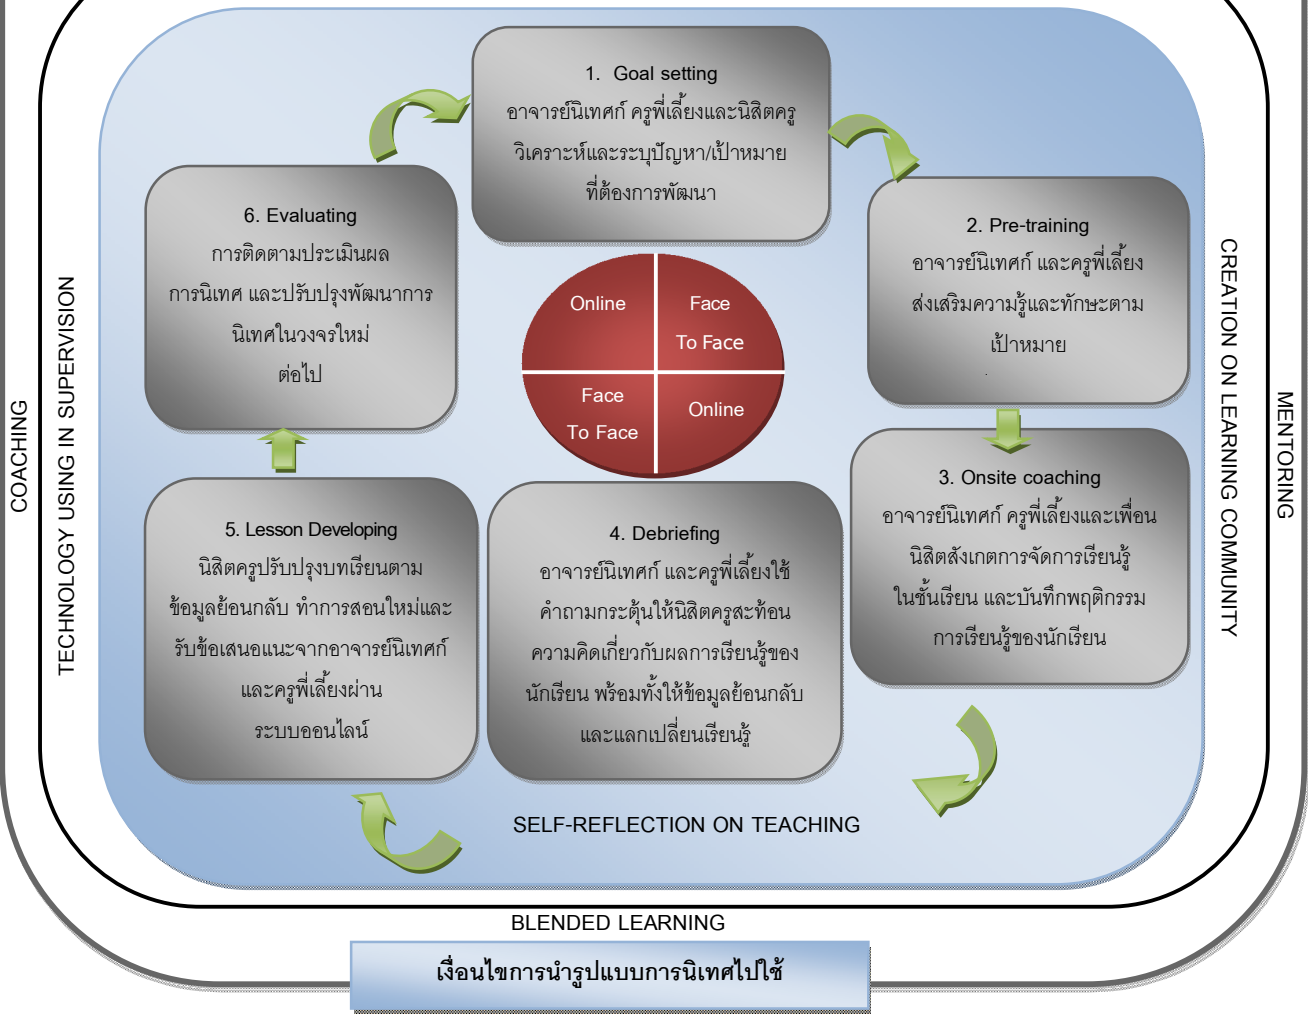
1. Goal setting
อาจารย์นิเทศก์ ครูพี่เลี้ยงและนิสิตครู วิเคราะห์และระบุปัญหา/เป้าหมาย ที่ต้องการพัฒนา

2. Pre-training
อาจารย์นิเทศก์ และครูพี่เลี้ยง ส่งเสริมความรู้และทักษะตาม เป้าหมาย

3. Onsite coaching
อาจารย์นิเทศก์ ครูพี่เลี้ยงและเพื่อน นิสิตสังเกตการจัดการเรียนรู้ ในชั้นเรียน และบันทึกพฤติกรรม การเรียนรู้ของนักเรียน

4. Debriefing
อาจารย์นิเทศก์ และครูพี่เลี้ยงใช้ คำถามกระตุ้นให้นิสิตครูสะท้อน ความคิดเกี่ยวกับผลการเรียนรู้ของ นักเรียน พร้อมทั้งให้ข้อมูลย้อนกลับ และแลกเปลี่ยนเรียนรู้

5. Lesson Developing
นิสิตครูปรับปรุงบทเรียนตาม ข้อมูลย้อนกลับ ทำการสอนใหม่และ รับข้อเสนอแนะจากอาจารย์นิเทศก์ และครูพี่เลี้ยงผ่าน ระบบออนไลน์

6. Evaluating
การติดตามประเมินผล การนิเทศ และปรับปรุงพัฒนาการ นิเทศในวงจรใหม่ ต่อไป

Online
Face To Face
Face To Face
Online

COACHING
TECHNOLOGY USING IN SUPERVISION
CREATION ON LEARNING COMMUNITY
MENTORING
SELF-REFLECTION ON TEACHING
BLENDED LEARNING
เงื่อนไขการนำรูปแบบการนิเทศไปใช้